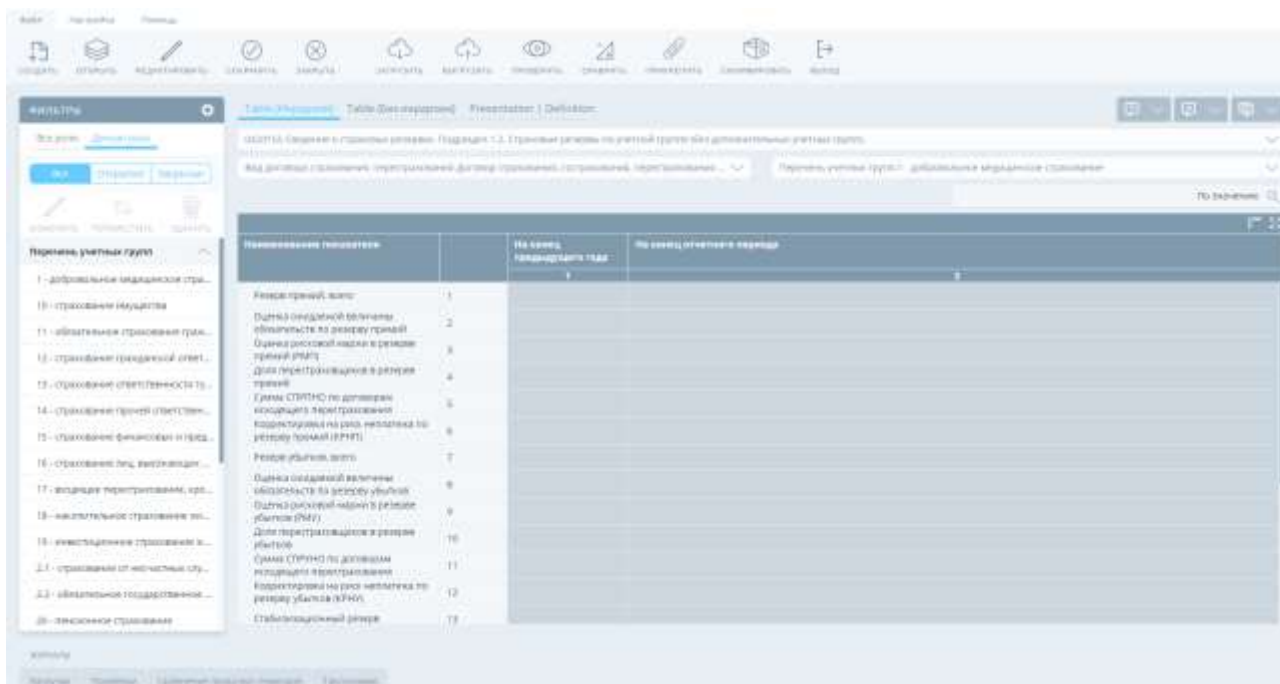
Файл Настройка Помощь

Создать Открыть Редактировать Сохранить Закрыть Загрузить Выгрузить Проверить Сравнить Прикрепить Сформировать Выход

ФИЛЬТРЫ

Все розм. Дочисленные

Перечень учетных групп

1 - добровольное медицинское стра...
10 - страхование имущества
11 - обязательное страхование граж...
12 - страхование гражданской ответ...
13 - страхование ответственности із...
14 - страхование прочей ответствен...
15 - страхование финансовых и пред...
16 - страхование лиц, выезжающих ...
17 - входящее перестрахование, кро...
18 - накопительное страхование жи...
19 - инвестиционное страхование ж...
2.1 - страхование от несчастных слу...
2.2 - обязательное государственное ...
20 - пенсионное страхование

Table (Periodic) Table (Без периодов) Presentation | Definition

0420154 Сведения о страховых резервах. Подраздел 1.2. Страховые резервы по учетной группе (без дополнительных учетных групп)

Вид договора страхования: перестрахования; договор страхования, сострахования, перестрахования ...

Перечень учетных групп: 1 - добровольное медицинское страхование

По значению

| Наименование показателя | | На конец предыдущего года | На конец отчетного периода |
|---|---|---|---|
| | | 1 | 2 |
| Резерв премий, всего | 1 | | |
| Оценка ожидаемой величины обязательств по резерву премий | 2 | | |
| Оценка рисковой надбавки в резерве премий (РМП) | 3 | | |
| Доля перестраховщиков в резерве премий | 4 | | |
| Сумма СПРПНО по договорам входящего перестрахования | 5 | | |
| Корректировка на риск неплатежа по резерву премий (КРНП) | 6 | | |
| Резерв убытков, всего | 7 | | |
| Оценка ожидаемой величины обязательств по резерву убытков | 8 | | |
| Оценка рисковой надбавки в резерве убытков (РМУ) | 9 | | |
| Доля перестраховщиков в резерве убытков | 10 | | |
| Сумма СПРПНО по договорам входящего перестрахования | 11 | | |
| Корректировка на риск неплатежа по резерву убытков (КРНУ) | 12 | | |
| Стабилизационный резерв | 13 | | |

Журналы

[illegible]